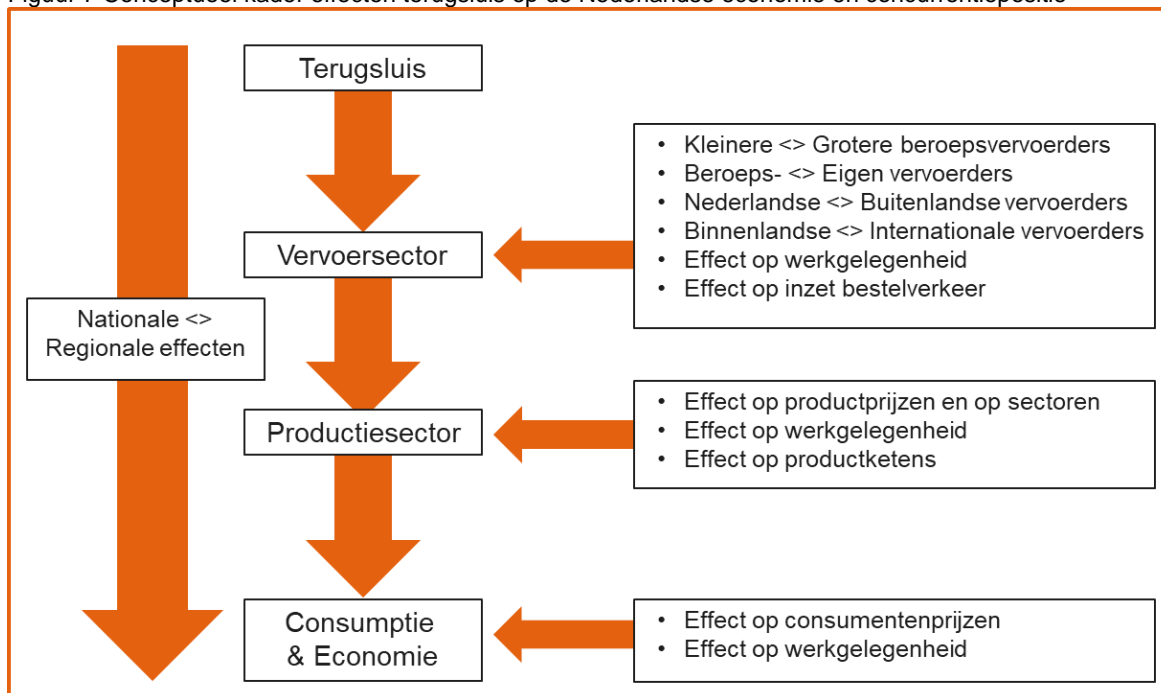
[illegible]

Terugsluis

Vervoersector

- Kleinere <> Grotere beroepsvervoerders
- Beroeps- <> Eigen vervoerders
- Nederlandse <> Buitenlandse vervoerders
- Binnenlandse <> Internationale vervoerders
- Effect op werkgelegenheid
- Effect op inzet bestelverkeer

Nationale <> Regionale effecten

Productiesector

- Effect op productprijzen en op sectoren
- Effect op werkgelegenheid
- Effect op productketens

Consumptie & Economie

- Effect op consumentenprijzen
- Effect op werkgelegenheid